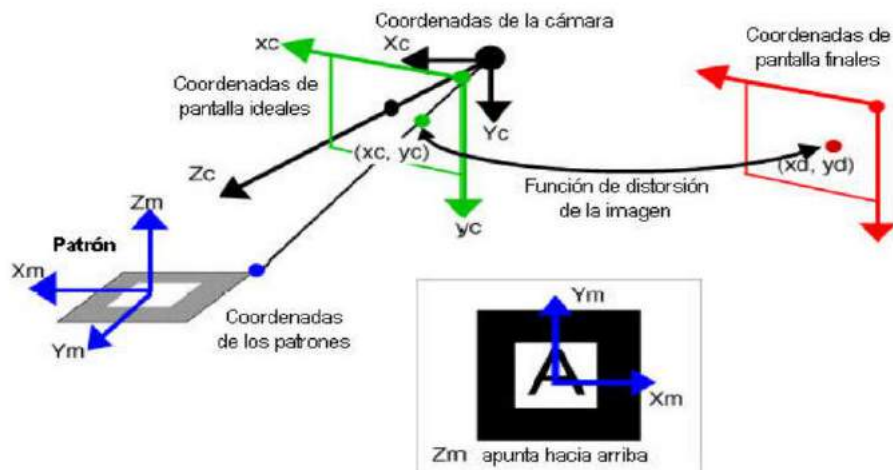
Coordenadas de la cámara

xc

Xc

Coordenadas de pantalla ideales

Yc

(xc, yc)

Zc

yc

Función de distorsión de la imagen

Coordenadas de pantalla finales

(xd, yd)

Zm

Patrón

Xm

Ym

Coordenadas de los patrones

Ym

A

Xm

Zm apunta hacia arriba